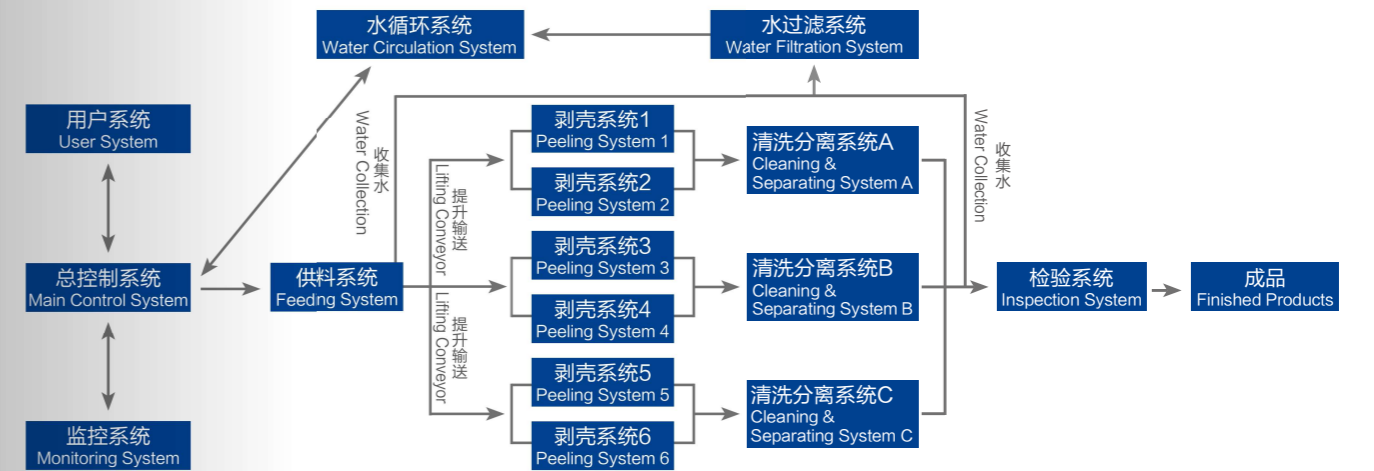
水循环系统
Water Circulation System

水过滤系统
Water Filtration System

用户系统
User System

收集水
Water Collection

剥壳系统1
Peeling System 1

剥壳系统2
Peeling System 2

提升输送
Lifting Conveyor

清洗分离系统A
Cleaning & Separating System A

收集水
Water Collection

总控制系统
Main Control System

供料系统
Feedng System

剥壳系统3
Peeling System 3

剥壳系统4
Peeling System 4

清洗分离系统B
Cleaning & Separating System B

检验系统
Inspection System

成品
Finished Products

提升输送
Lifting Conveyor

剥壳系统5
Peeling System 5

剥壳系统6
Peeling System 6

清洗分离系统C
Cleaning & Separating System C

监控系统
Monitoring System